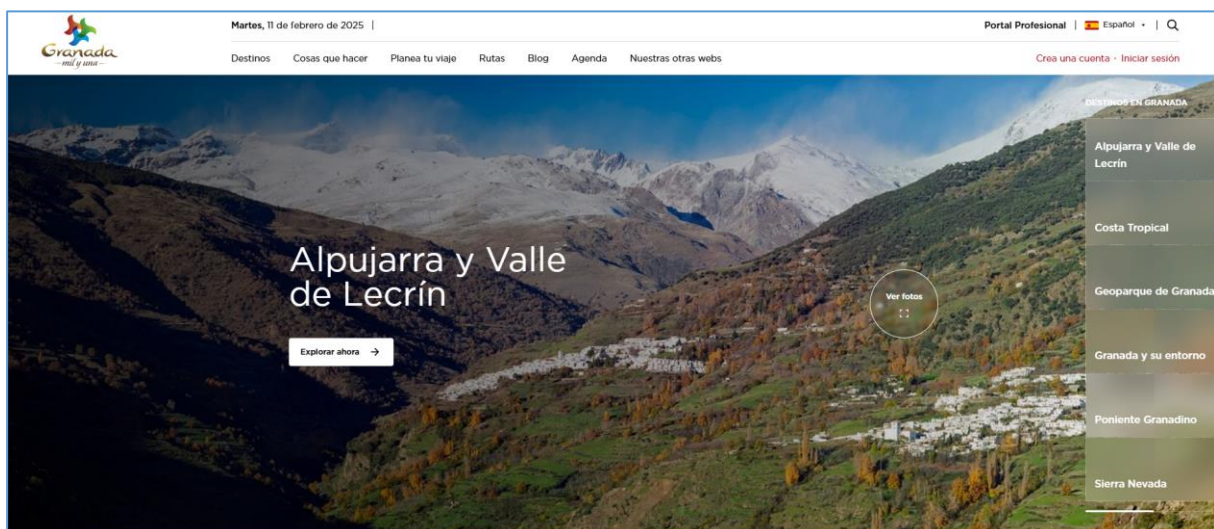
Granada
—mil y una—

Martes, 11 de febrero de 2025 |

Portal Profesional | Español • | 

Destinos Cosas que hacer Planea tu viaje Rutas Blog Agenda Nuestras otras webs

Crea una cuenta · Iniciar sesión

DESTINOS EN GRANADA

Alpujarra y Valle de Lecrín

Costa Tropical

Geoparque de Granada

Granada y su entorno

Poniente Granadino

Sierra Nevada

Alpujarra y Valle de Lecrín

Explorar ahora →

Ver fotos